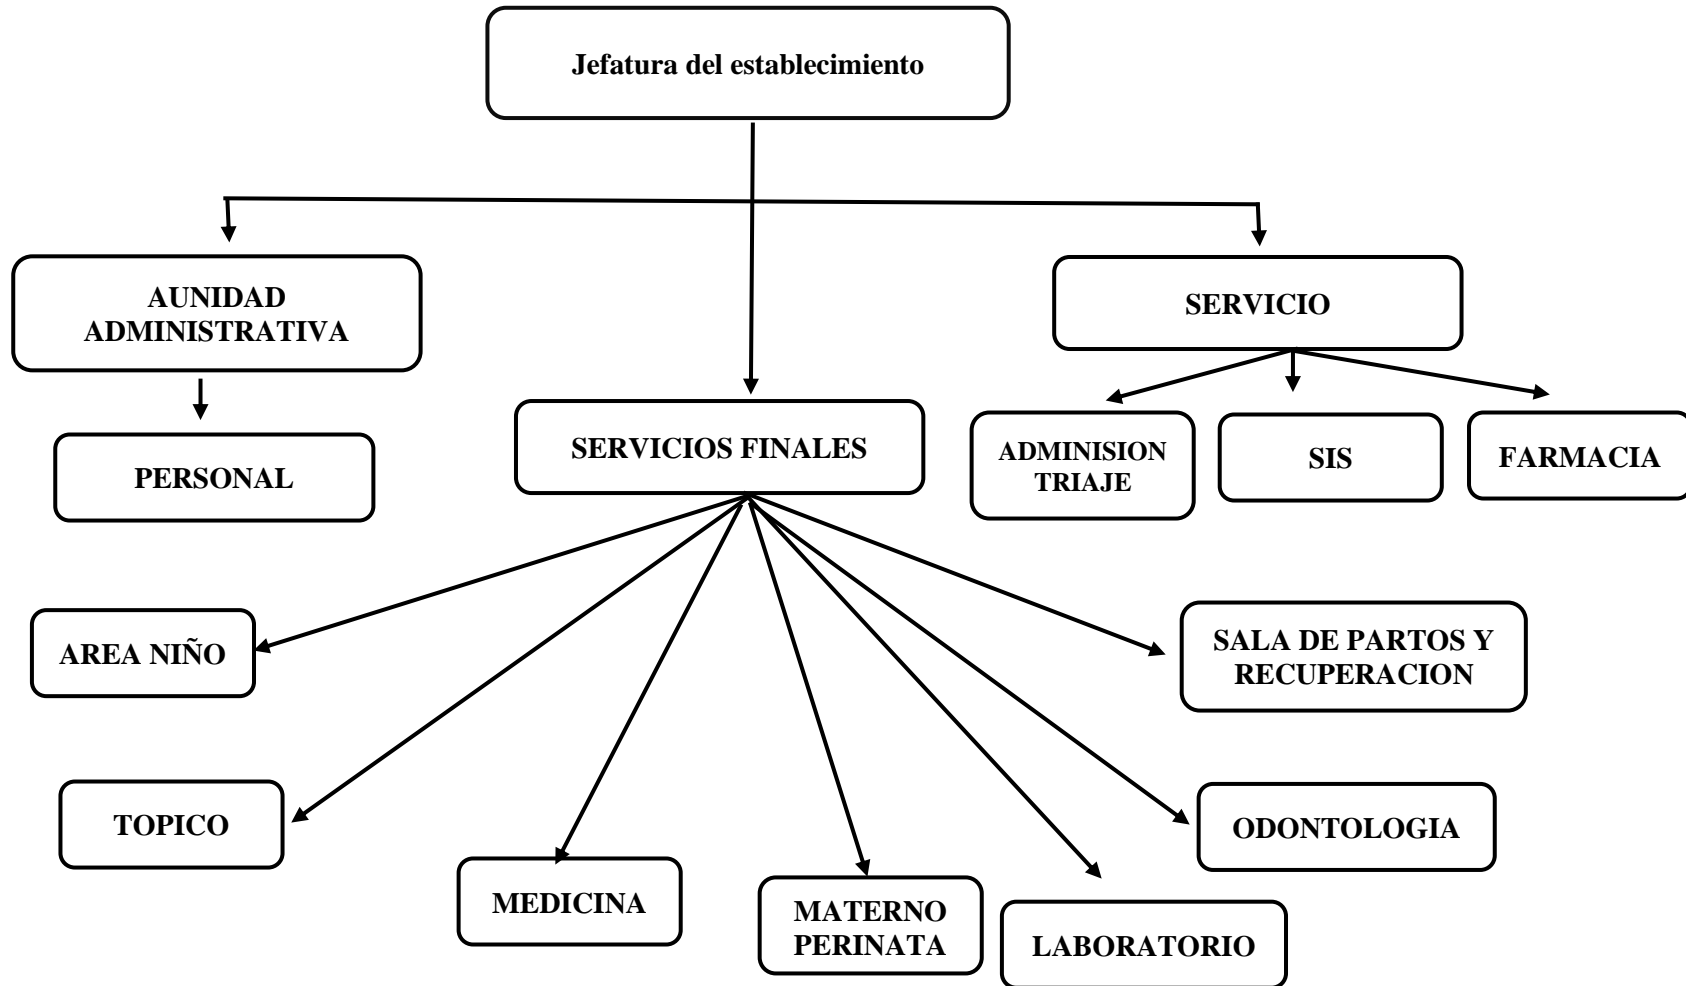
Jefatura del establecimiento

AUNIDAD ADMINISTRATIVA

PERSONAL

SERVICIOS FINALES

SERVICIO

ADMINISION TRIAJE

SIS

FARMACIA

AREA NIÑO

SALA DE PARTOS Y RECUPERACION

TOPICO

ODONTOLOGIA

MEDICINA

MATERNO PERINATA

LABORATORIO